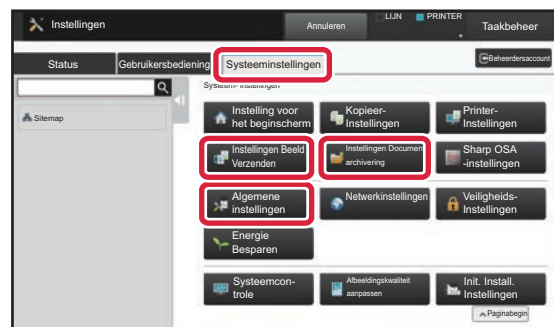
Instellingen

Annuleren

LIJN

PRINTER

Taakbeheer

Status

Gebruikersbediening

Systeeminstellingen

Beheerdersaccount

Sitemap

Systeem-instellingen

Instelling voor het beginscherm

Kopieer-Instellingen

Printer-Instellingen

Instellingen Beeld Verzenden

Instellingen Document archivering

Sharp OSA -instellingen

Algemene instellingen

Netwerkinstellingen

Veiligheids-Instellingen

Energie Besparen

Systeemcon-trole

Afbeeldingskwaliteit aanpassen

Init. Install. Instellingen

Paginabegin